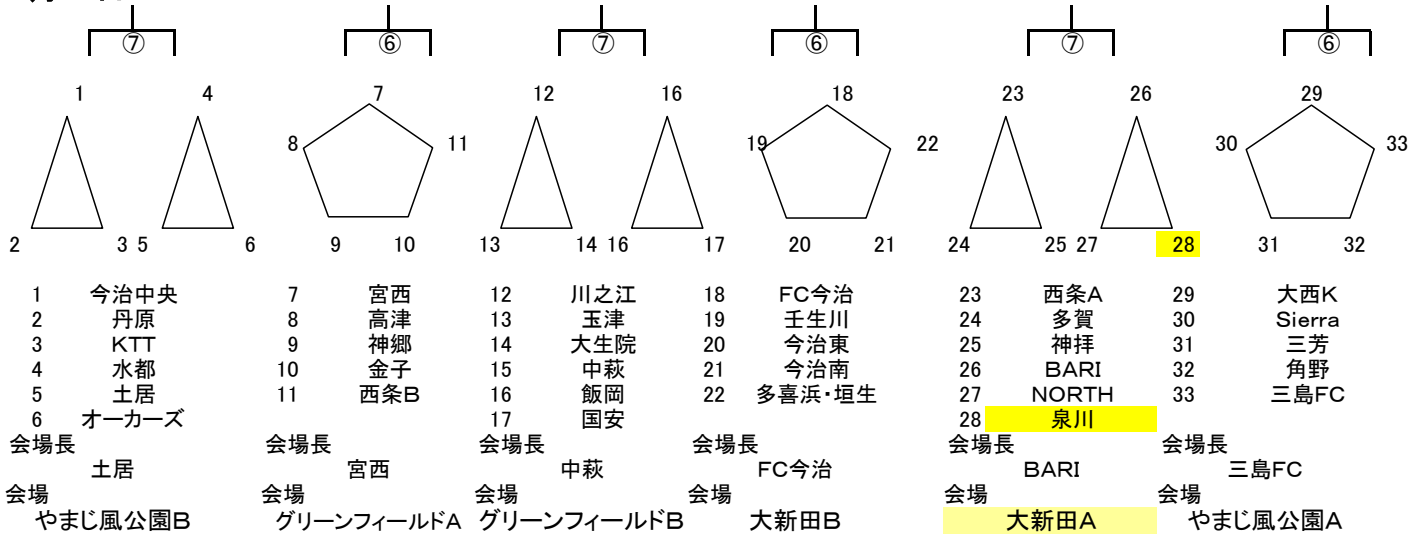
⑦ ⑥ ⑦ ⑥ ⑦ ⑥

1 4 7 12 16 18 23 26 29
8 11 19 22 30 33
2 3 5 6 9 10 13 14 16 17 20 21 24 25 27 28 31 32

| | | | | | | | | | | | |
|---|---|---|---|---|---|---|---|---|---|---|---|
| 1 | 今治中央 | 7 | 宮西 | 12 | 川之江 | 18 | FC今治 | 23 | 西条A | 29 | 大西K |
| 2 | 丹原 | 8 | 高津 | 13 | 玉津 | 19 | 壬生川 | 24 | 多賀 | 30 | Sierra |
| 3 | KTT | 9 | 神郷 | 14 | 大生院 | 20 | 今治東 | 25 | 神拝 | 31 | 三芳 |
| 4 | 水都 | 10 | 金子 | 15 | 中萩 | 21 | 今治南 | 26 | BARI | 32 | 角野 |
| 5 | 土居 | 11 | 西条B | 16 | 飯岡 | 22 | 多喜浜・垣生 | 27 | NORTH | 33 | 三島FC |
| 6 | オーカーズ | | | 17 | 国安 | | | 28 | 泉川 | | |

会場長 土居
会場 やまじ風公園B

会場長 宮西
会場 グリーンフィールドA

会場長 中萩
会場 グリーンフィールドB

会場長 FC今治
会場 大新田B

会場長 BARI
会場 大新田A

会場長 三島FC
会場 やまじ風公園A